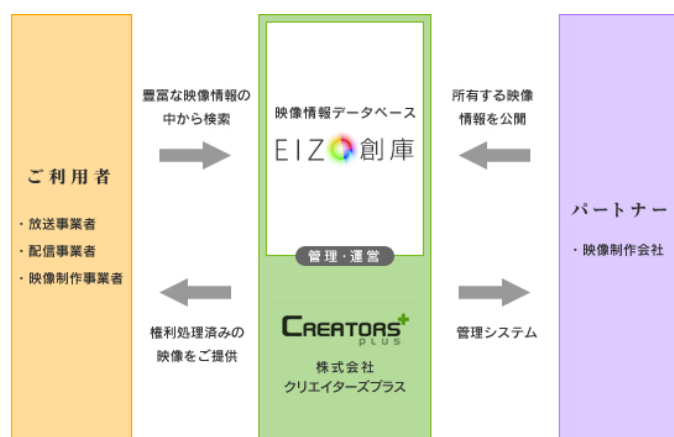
ご利用者

・放送事業者
・配信事業者
・映像制作事業者

豊富な映像情報の中から検索

権利処理済みの映像をご提供

映像情報データベース
EIZO創庫

管理・運営

CREATORS PLUS
株式会社
クリエイターズプラス

所有する映像情報を公開

管理システム

パートナー

・映像制作会社